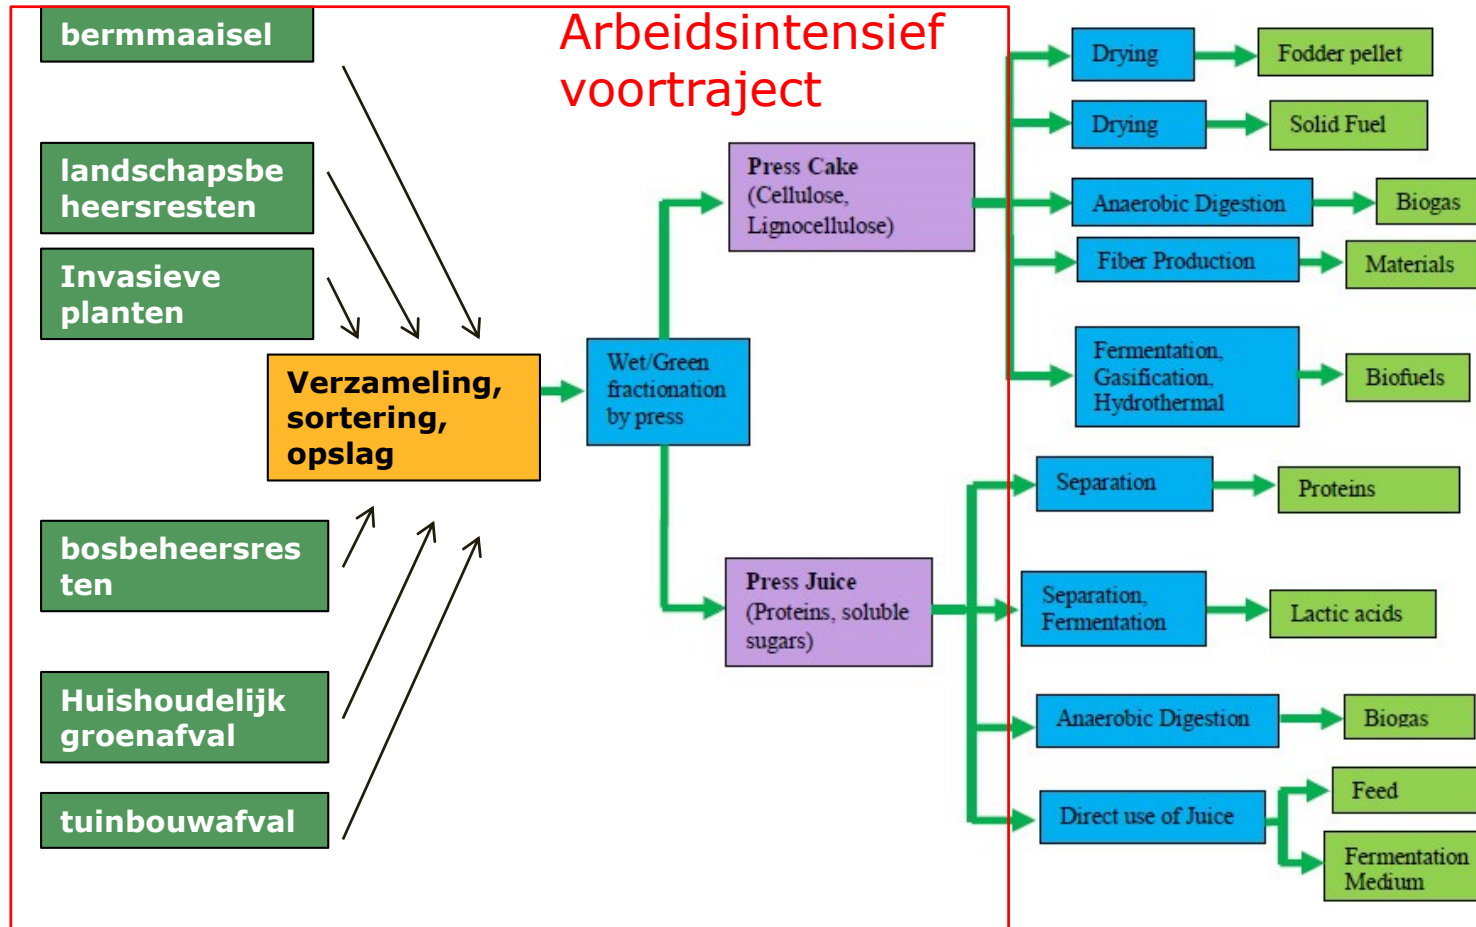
bermmaaisel

Arbeidsintensief voortraject

landschapsbeheersresten

Invasieve planten

Verzameling, sortering, opslag

bosbeheersresten

Huishoudelijk groenafval

tuinbouwafval

Wet/Green fractionation by press

Press Cake (Cellulose, Lignocellulose)

Press Juice (Proteins, soluble sugars)

Drying

Fodder pellet

Drying

Solid Fuel

Anaerobic Digestion

Biogas

Fiber Production

Materials

Fermentation, Gasification, Hydrothermal

Biofuels

Separation

Proteins

Separation, Fermentation

Lactic acids

Anaerobic Digestion

Biogas

Direct use of Juice

Feed

Fermentation Medium